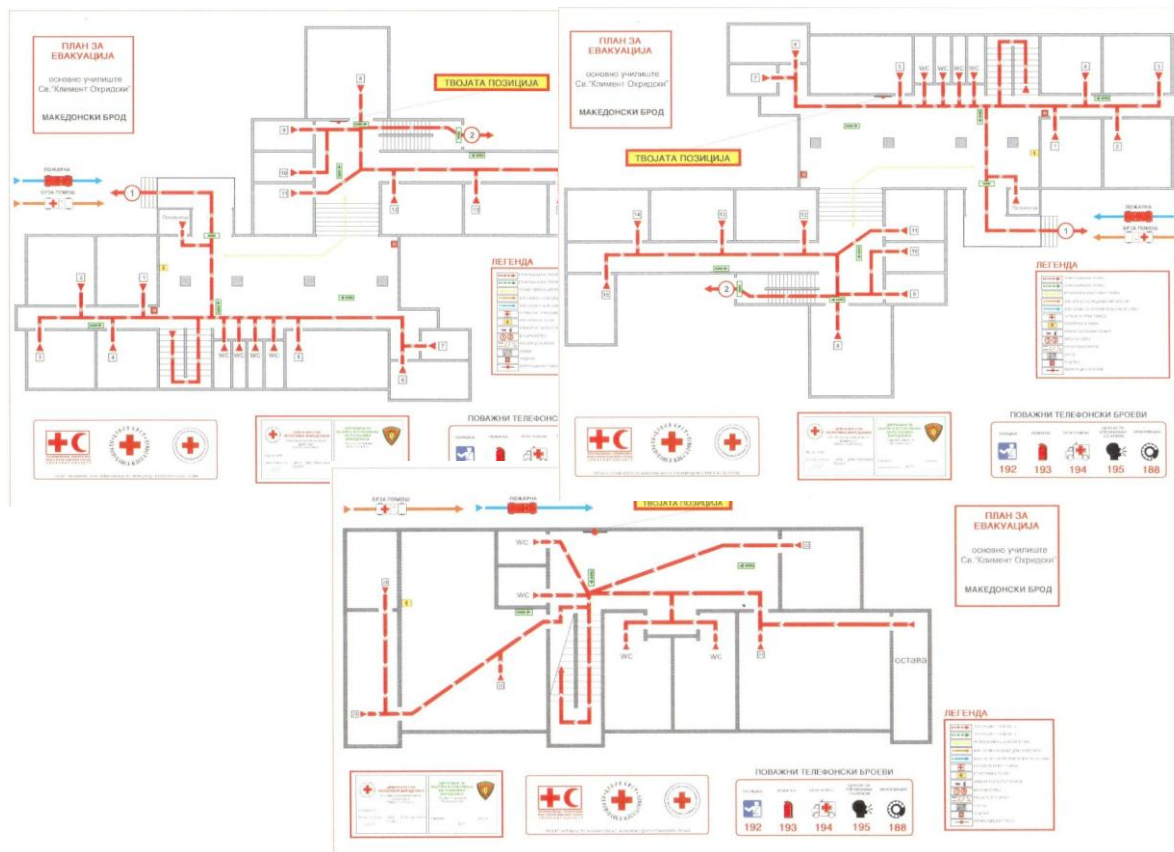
ПЛАН ЗА ЕВАКУАЦИЈА

основно училиште Св."Климент Охридски"

МАКЕДОНСКИ БРОД

ТВОЈАТА ПОЗИЦИЈА

ПОЖАРНА

БРЗА ПОМОШ

ЛЕГЕНДА

ПОВАЖНИ ТЕЛЕФОНСКИ

8 9 10 11 12 13 1 2 3 4 5 6 7

WC WC WC WC

ПЛАН ЗА ЕВАКУАЦИЈА

основно училиште Св."Климент Охридски"

МАКЕДОНСКИ БРОД

ТВОЈАТА ПОЗИЦИЈА

WC WC WC WC

ПОЖАРНА

БРЗА ПОМОШ

ЛЕГЕНДА

ПОВАЖНИ ТЕЛЕФОНСКИ БРОЕВИ

192 193 194 195 188

БРЗА ПОМОШ

ПОЖАРНА

ТВОЈАТА ПОЗИЦИЈА

ПЛАН ЗА ЕВАКУАЦИЈА

основно училиште Св."Климент Охридски"

МАКЕДОНСКИ БРОД

WC WC WC WC

остава

ЛЕГЕНДА

ПОВАЖНИ ТЕЛЕФОНСКИ БРОЕВИ

192 193 194 195 188